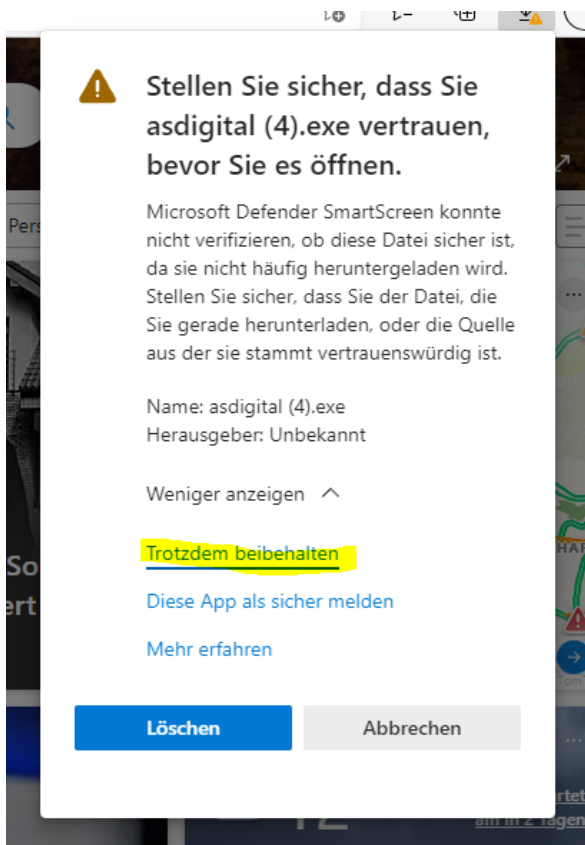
Stellen Sie sicher, dass Sie asdigital (4).exe vertrauen, bevor Sie es öffnen.

Microsoft Defender SmartScreen konnte nicht verifizieren, ob diese Datei sicher ist, da sie nicht häufig heruntergeladen wird. Stellen Sie sicher, dass Sie der Datei, die Sie gerade herunterladen, oder die Quelle aus der sie stammt vertrauenswürdig ist.

Name: asdigital (4).exe
Herausgeber: Unbekannt

Weniger anzeigen

Trotzdem beibehalten

Diese App als sicher melden

Mehr erfahren

Löschen

Abbrechen

Pers

So

ert

HAF

artet

am in 2 Tagen